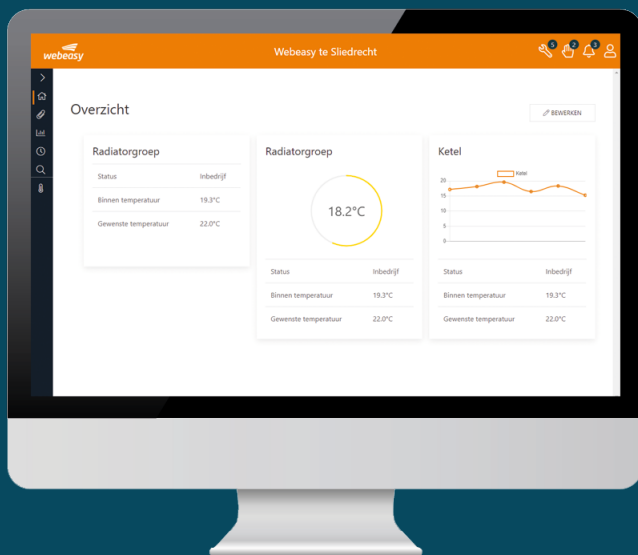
webeasy

Webeasy te Sliedrecht

5 0 3

Overzicht

BEWERKEN

Radiatorgroep

| Status | Inbedrijf |
|---|---|
| Binnen temperatuur | 19.3°C |
| Gewenste temperatuur | 22.0°C |

Radiatorgroep

18.2°C

| Status | Inbedrijf |
|---|---|
| Binnen temperatuur | 19.3°C |
| Gewenste temperatuur | 22.0°C |

Ketel

Ketel

20
15
10
5
0

| Status | Inbedrijf |
|---|---|
| Binnen temperatuur | 19.3°C |
| Gewenste temperatuur | 22.0°C |